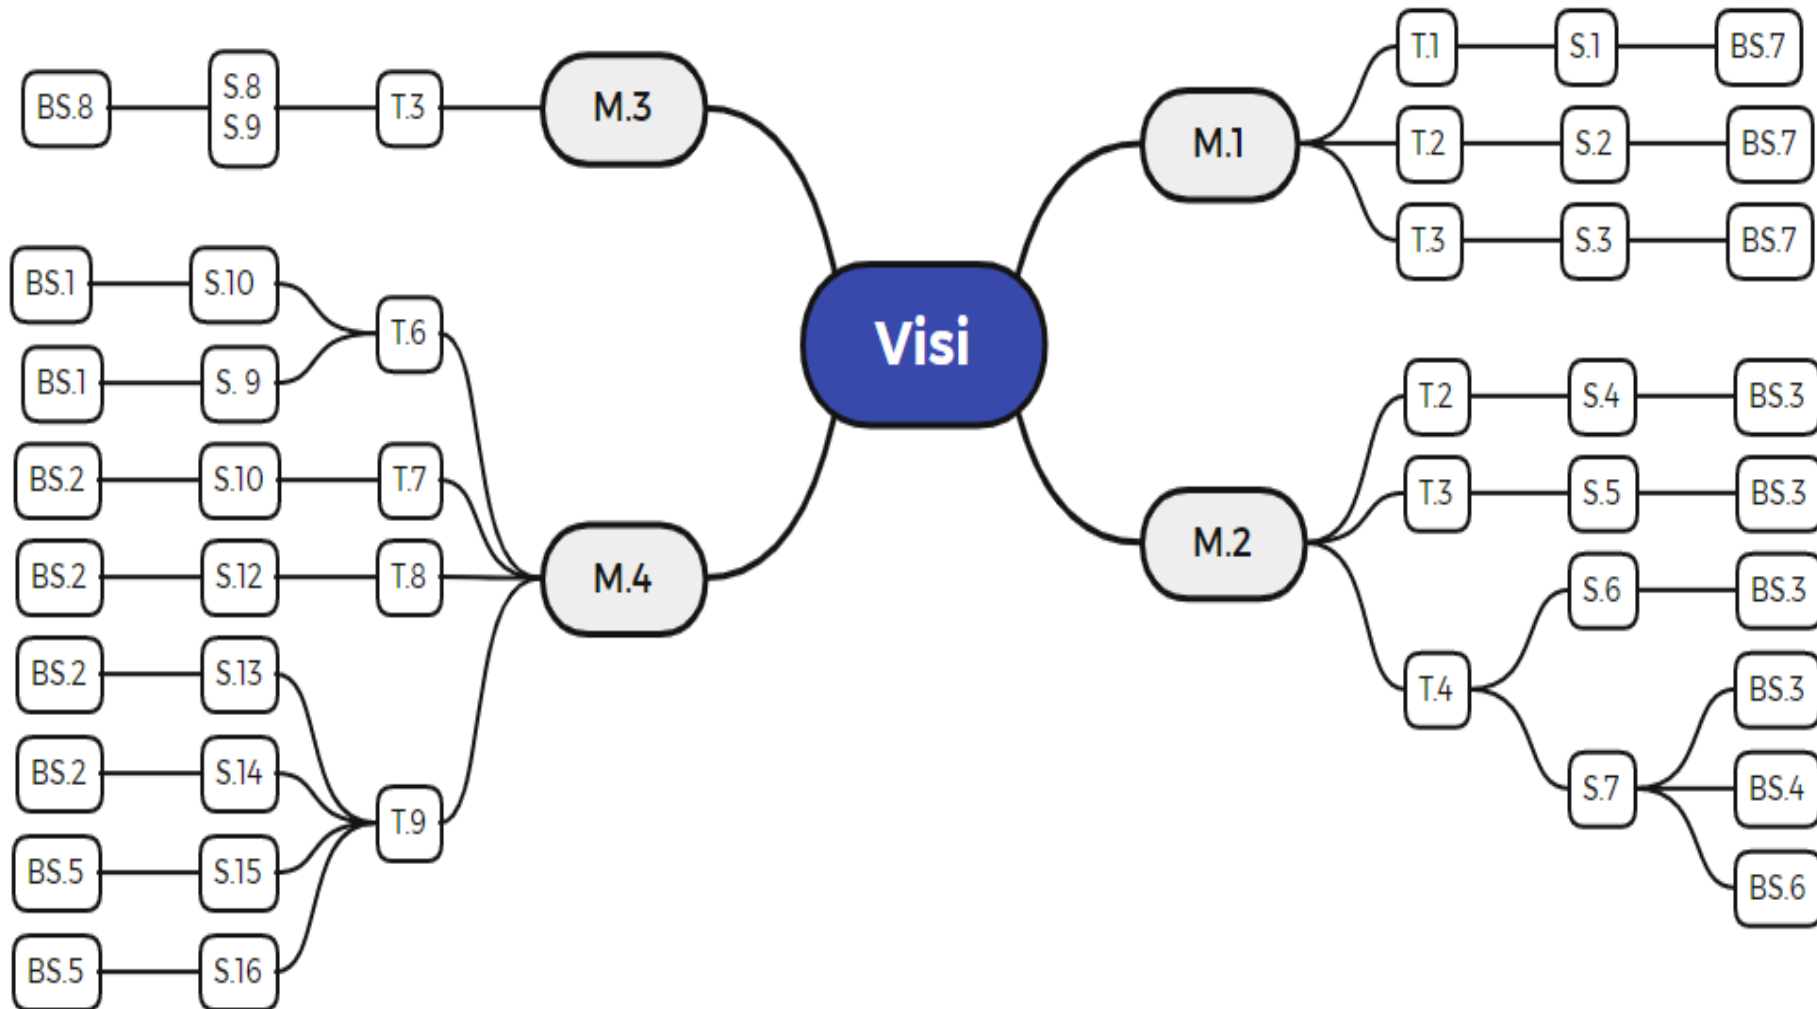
Visi

M.1
T.1 S.1 BS.7
T.2 S.2 BS.7
T.3 S.3 BS.7

M.2
T.2 S.4 BS.3
T.3 S.5 BS.3
T.4 S.6 BS.3
S.7 BS.3
BS.4
BS.6

M.3
T.3 S.8 S.9 BS.8

M.4
T.6 S.10 BS.1
S. 9 BS.1
T.7 S.10 BS.2
T.8 S.12 BS.2
T.9 S.13 BS.2
S.14 BS.2
S.15 BS.5
S.16 BS.5